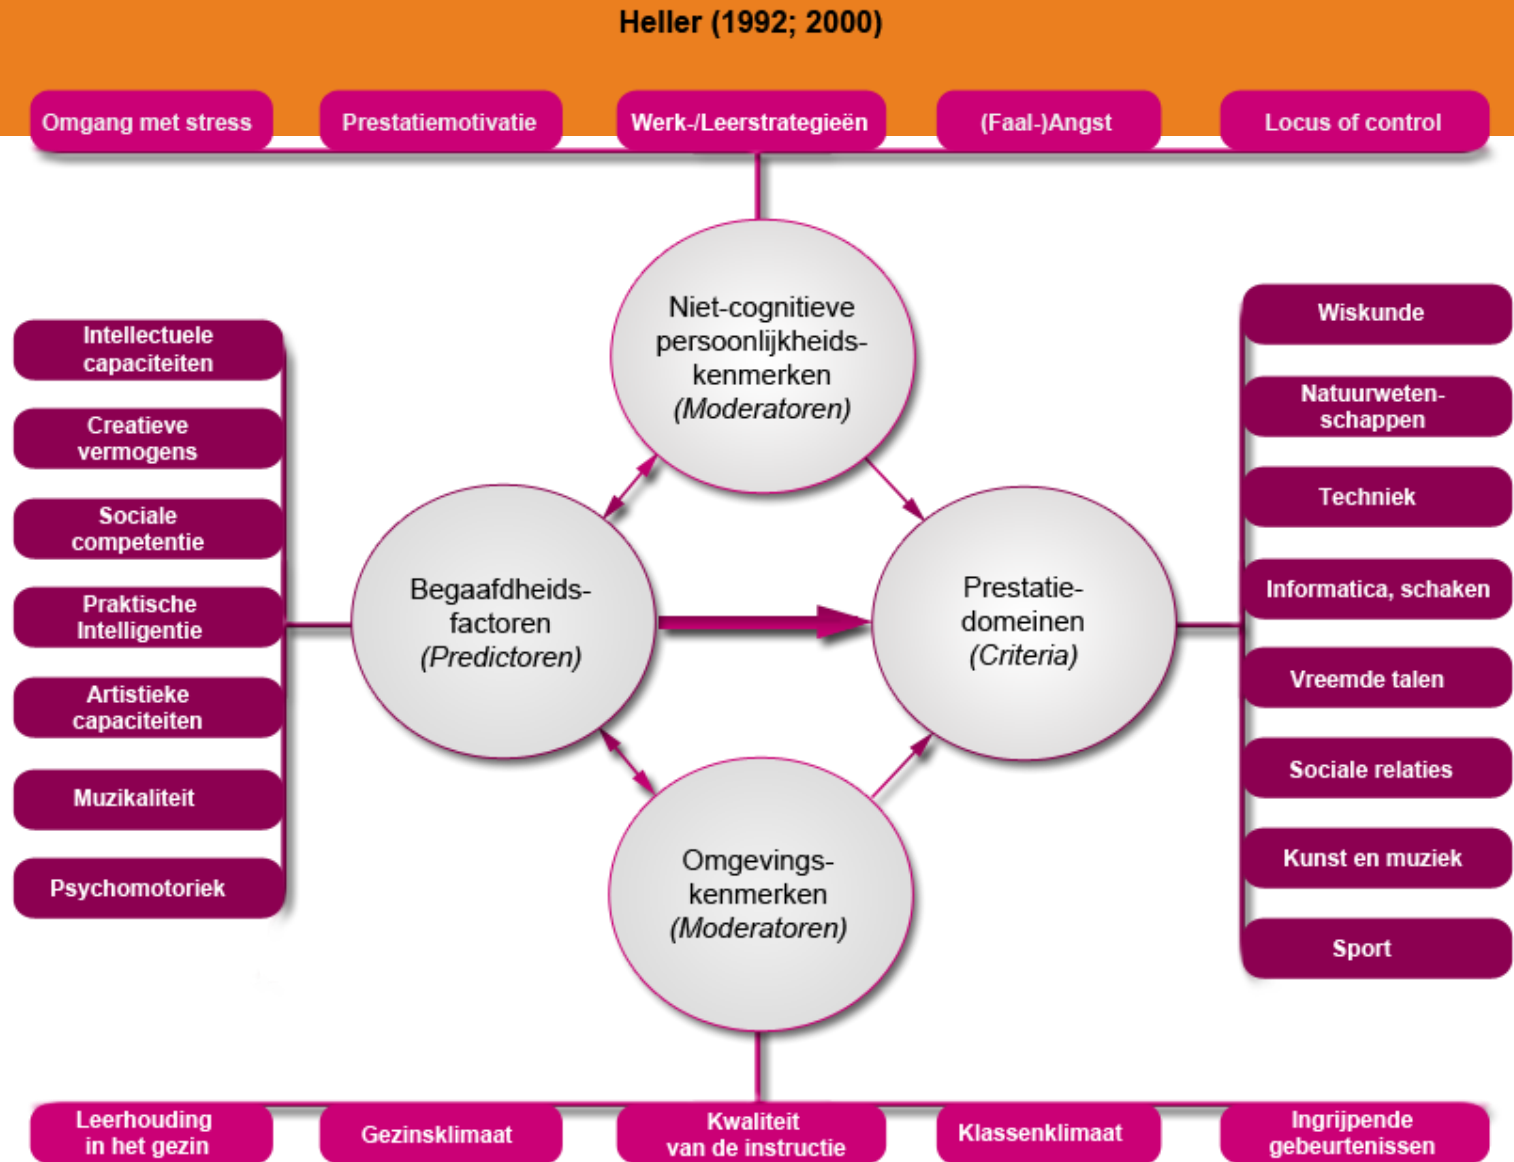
Heller (1992; 2000)

Omgang met stress

Prestatiemotivatie

Werk-/Leerstrategieën

(Faal-)Angst

Locus of control

Niet-cognitieve persoonlijkheids-kenmerken (Moderatoren)

Intellectuele capaciteiten

Creatieve vermogens

Sociale competentie

Praktische Intelligentie

Artistieke capaciteiten

Muzikaliteit

Psychomotoriek

Begaafdheids-factoren (Predictoren)

Prestatie-domeinen (Criteria)

Wiskunde

Natuurweten-schappen

Techniek

Informatica, schaken

Vreemde talen

Sociale relaties

Kunst en muziek

Sport

Omgevings-kenmerken (Moderatoren)

Leerhouding in het gezin

Gezinsklimaat

Kwaliteit van de instructie

Klassenklimaat

Ingrijpende gebeurtenissen